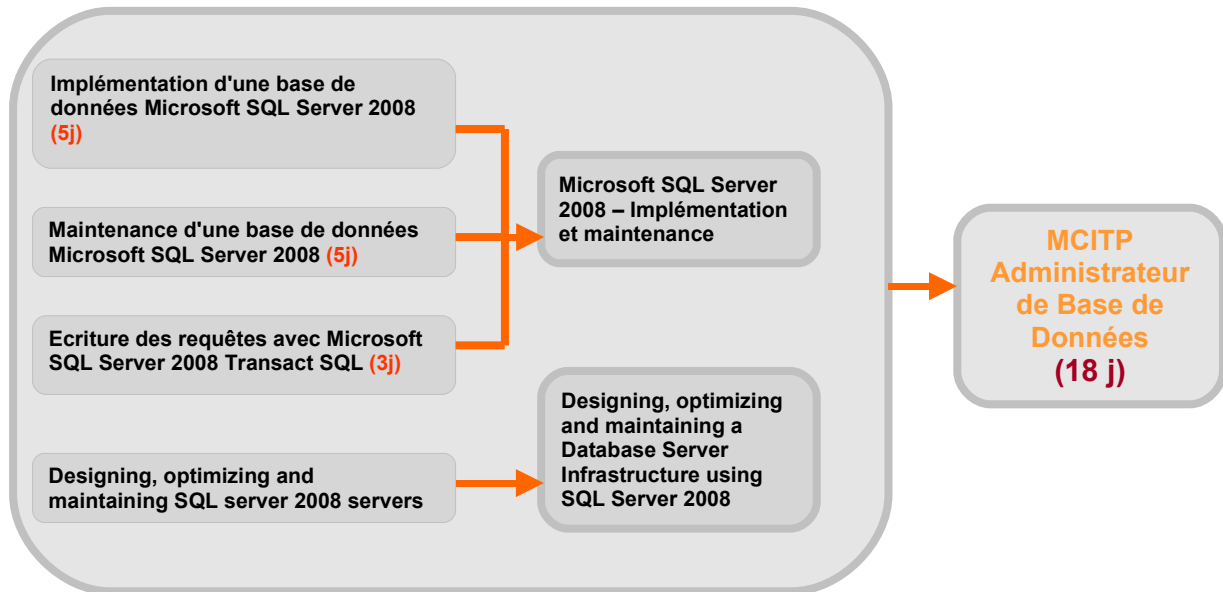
Implémentation d'une base de données Microsoft SQL Server 2008 (5j)

Maintenance d'une base de données Microsoft SQL Server 2008 (5j)

Ecriture des requêtes avec Microsoft SQL Server 2008 Transact SQL (3j)

Designing, optimizing and maintaining SQL server 2008 servers

Microsoft SQL Server 2008 – Implémentation et maintenance

Designing, optimizing and maintaining a Database Server Infrastructure using SQL Server 2008

MCITP Administrateur de Base de Données (18 j)